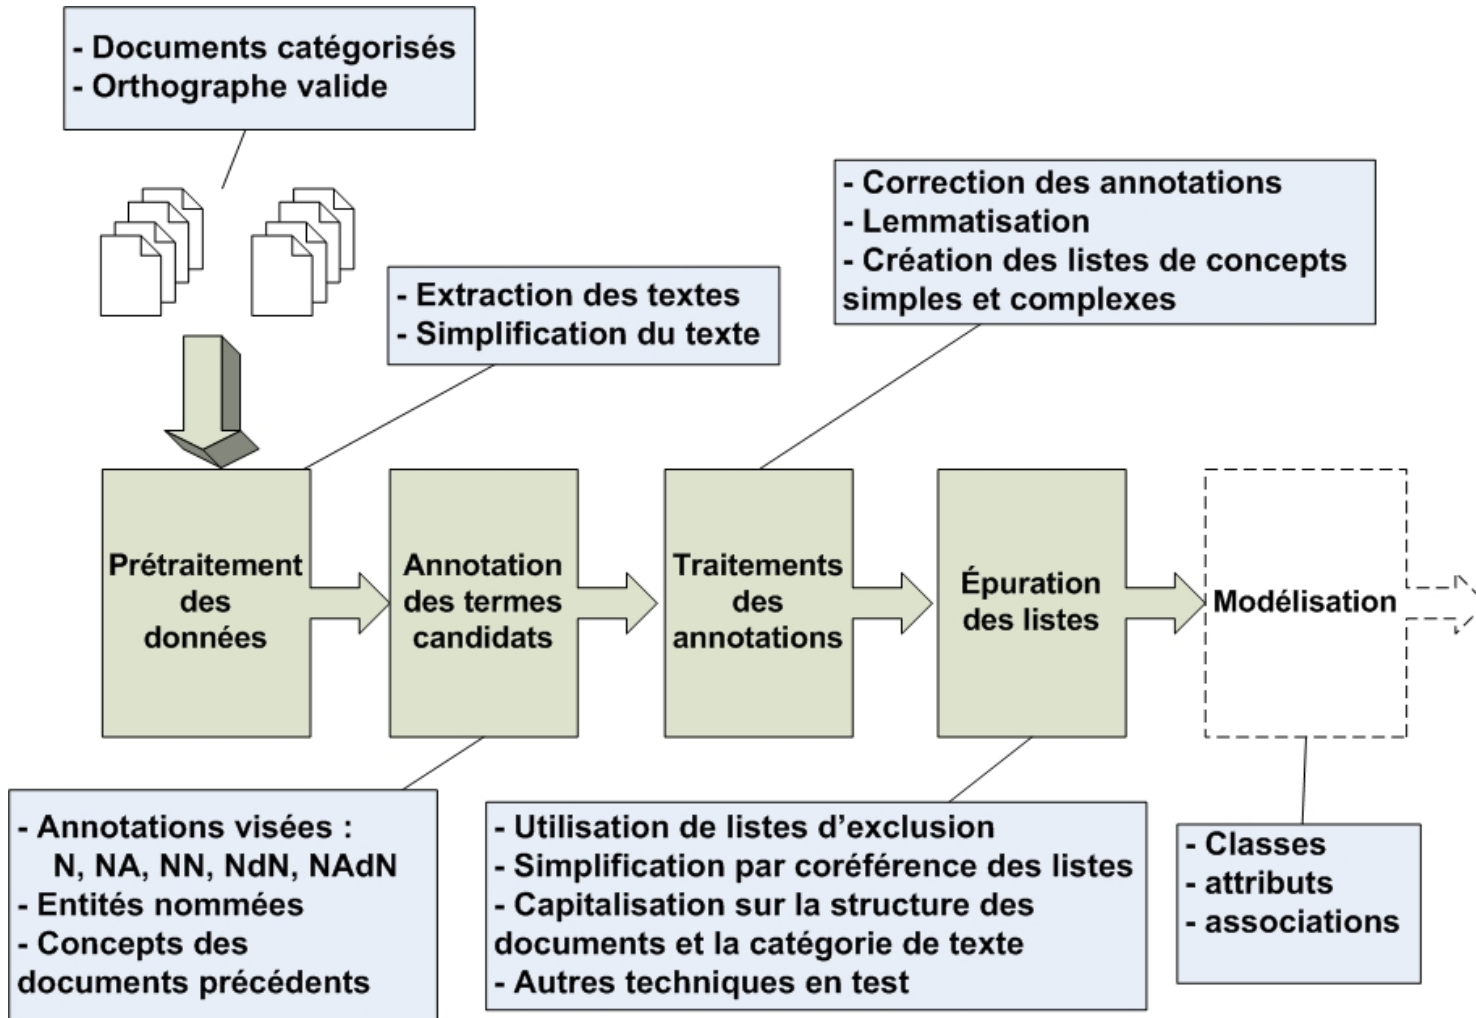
- Documents catégorisés
- Orthographe valide

- Extraction des textes
- Simplification du texte

- Correction des annotations
- Lemmatisation
- Création des listes de concepts simples et complexes

Prétraitement des données

Annotation des termes candidats

Traitements des annotations

Épuration des listes

Modélisation

- Annotations visées :
N, NA, NN, NdN, NAdN
- Entités nommées
- Concepts des documents précédents

- Utilisation de listes d'exclusion
- Simplification par coréférence des listes
- Capitalisation sur la structure des documents et la catégorie de texte
- Autres techniques en test

- Classes
- attributs
- associations